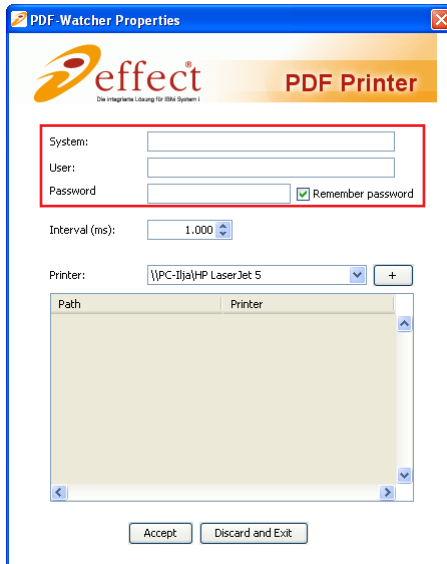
PDF-Watcher Properties

effect
Die integrierte Lösung für IBM System i

PDF Printer

System:
User:
Password
Remember password

Interval (ms): 1.000

Printer: \\PC-Ilja\HP LaserJet 5 +

| Path | Printer |
|---|---|

Accept
Discard and Exit